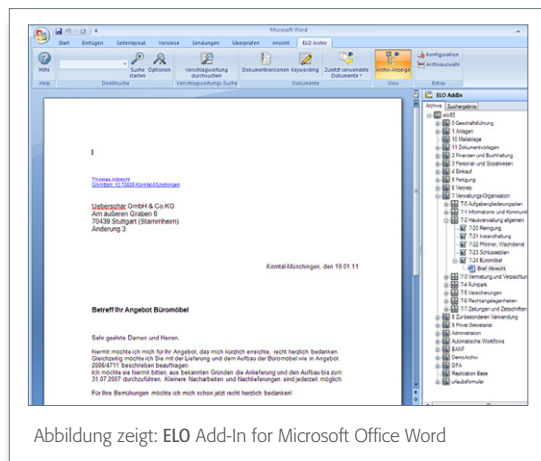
Microsoft Word

Start Einfügen Seitenlayout Verweise Sendungen Überprüfen Ansicht ELO Archiv

Hilfe

Suche starten Optionen

Verschlagwortung durchsuchen

Dokumentversionen Keywording Zuletzt verwendete Dokumente

Archiv-Anzeige

Konfiguration Archivauswahl

Hilfe Direktsuche Verschlagwortungs Suche Dokumente View Extras

Thomas Albrecht
Sörlistr. 10 70825 Korntal-Münchingen

Ueberschar GmbH & Co KG
Am äußeren Graben 6
70439 Stuttgart (Stammheim)
Änderung 3

Korntal-Münchingen, den 19.01.11

Betreff Ihr Angebot Büromöbel

Sehr geehrte Damen und Herren,

hiermit möchte ich mich für Ihr Angebot, das mich kürzlich erreichte, recht herzlich bedanken. Gleichzeitig möchte ich Sie mit der Lieferung und dem Aufbau der Büromöbel wie in Angebot 2005/4711 beschrieben beauftragen.
Ich möchte sie hiermit bitten, aus bekannten Gründen die Anlieferung und den Aufbau bis zum 31.07.2007 durchzuführen. Kleinere Nacharbeiten und Nachlieferungen sind jederzeit möglich.

Für Ihre Bemühungen möchte ich mich schon jetzt recht herzlich bedanken!

ELO AddIn

Archiv Suchergebnis

elo93
0 Geschäftsführung
1 Anlagen
10 Metallage
11 Dokumentvorlagen
2 Finanzen und Buchhaltung
3 Personal und Sozialwesen
4 Einkauf
5 Fertigung
6 Vertrieb
7 Verwaltungs-Organisation
7-0 Aufgabengliederungsplan
7-1 Informations- und Kommuni
7-2 Hausverwaltung allgemein
7-20 Reinigung
7-21 Instandhaltung
7-22 Pförtner, Wachdienst
7-23 Schlüsselplan
7-24 Büromöbel
Brief Albrecht
7-3 Vermietung und Verpachtun
7-4 Fuhrpark
7-5 Versicherungen
7-6 Rechtsangelegenheiten
7-7 Zeitungen und Zeitschriften
8 Zur besonderen Verwendung
9 Privat Sekretariat
Administration
Automatische Workflows
BASF
DemoArchiv
DFA
Replication Base
urlaubsformular

Abbildung zeigt: ELO Add-In for Microsoft Office Word